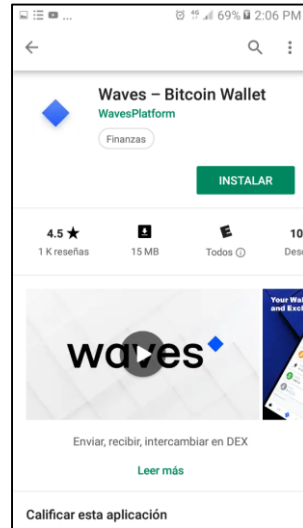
69% 2:06 PM

Waves – Bitcoin Wallet
WavesPlatform
Finanzas

INSTALAR

4.5 ★
1 K reseñas

15 MB

Todos ⓘ

10
Desc

waves

Your Wal
and Exch

Enviar, recibir, intercambiar en DEX

Leer más

Calificar esta aplicación